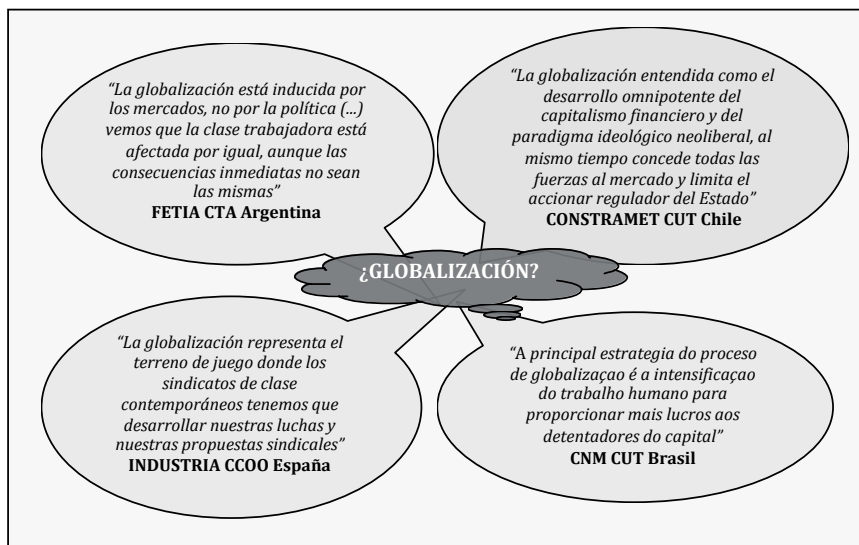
"La globalización está inducida por los mercados, no por la política (...) vemos que la clase trabajadora está afectada por igual, aunque las consecuencias inmediatas no sean las mismas"
FETIA CTA Argentina

"La globalización entendida como el desarrollo omnipotente del capitalismo financiero y del paradigma ideológico neoliberal, al mismo tiempo concede todas las fuerzas al mercado y limita el accionar regulador del Estado"
CONSTRAMET CUT Chile

¿GLOBALIZACIÓN?

"La globalización representa el terreno de juego donde los sindicatos de clase contemporáneos tenemos que desarrollar nuestras luchas y nuestras propuestas sindicales"
INDUSTRIA CCOO España

"A principal estrategia do proceso de globalizaçao é a intensificaçao do trabalho humano para proporcionar mais lucros aos detentadores do capital"
CNM CUT Brasil